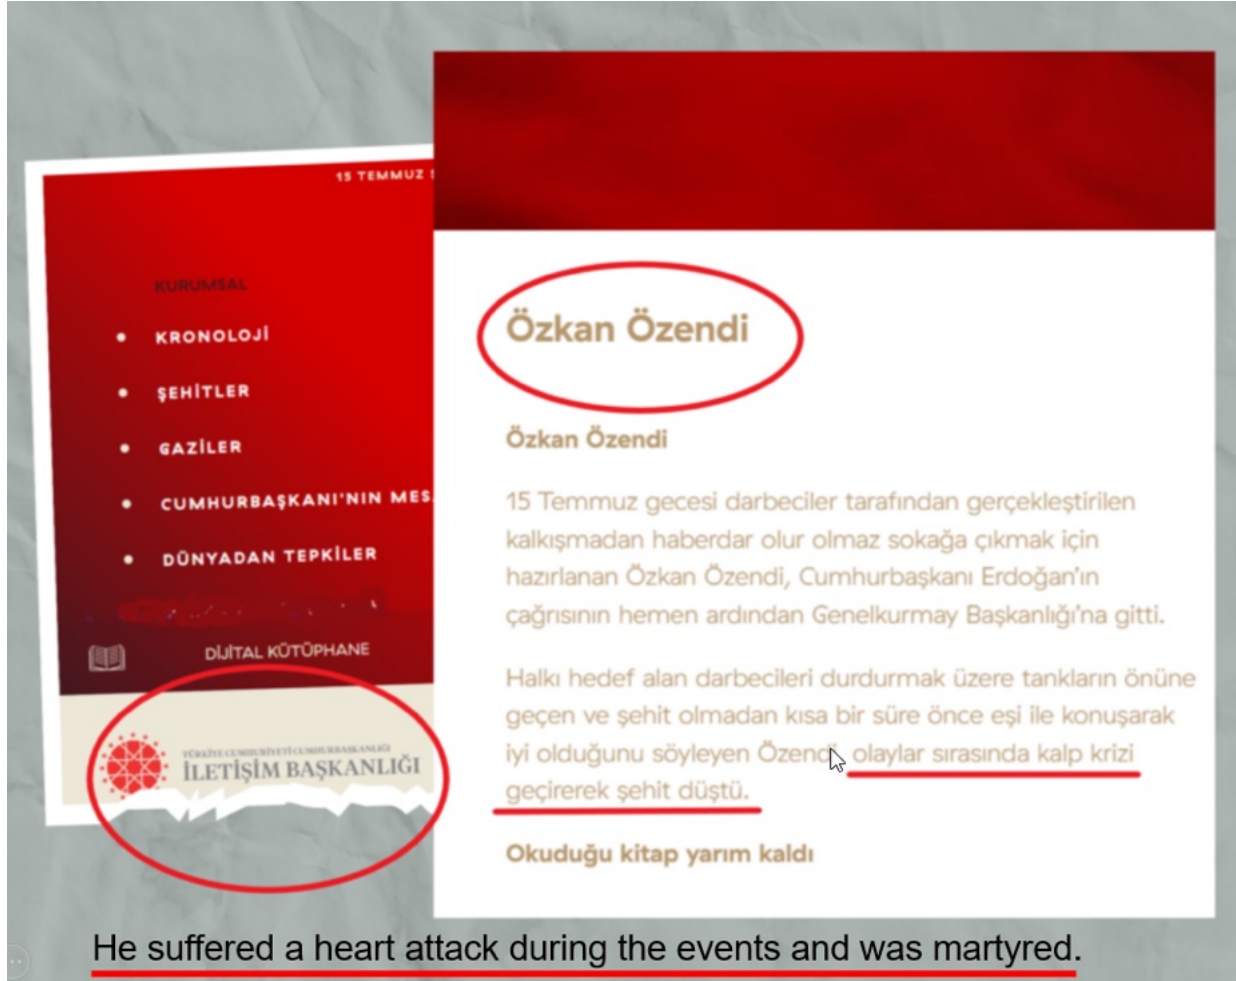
15 TEMMUZ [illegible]

KURUMSAL

KRONOLOJİ

ŞEHİTLER

GAZİLER

CUMHURBAŞKANI'NIN MES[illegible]

DÜNYADAN TEPKİLER

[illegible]

DİJİTAL KÜTÜPHANE

TÜRKİYE CUMHURİYETİ CUMHURBAŞKANLIĞI
İLETİŞİM BAŞKANLIĞI

Özkan Özendi

Özkan Özendi

15 Temmuz gecesi darbeciler tarafından gerçekleştirilen kalkışmadan haberdar olur olmaz sokağa çıkmak için hazırlanan Özkan Özendi, Cumhurbaşkanı Erdoğan'ın çağrısının hemen ardından Genelkurmay Başkanlığı'na gitti.

Halkı hedef alan darbecileri durdurmak üzere tankların önüne geçen ve şehit olmadan kısa bir süre önce eşi ile konuşarak iyi olduğunu söyleyen Özendi, olaylar sırasında kalp krizi geçirerek şehit düştü.

Okuduğu kitap yarım kaldı

He suffered a heart attack during the events and was martyred.